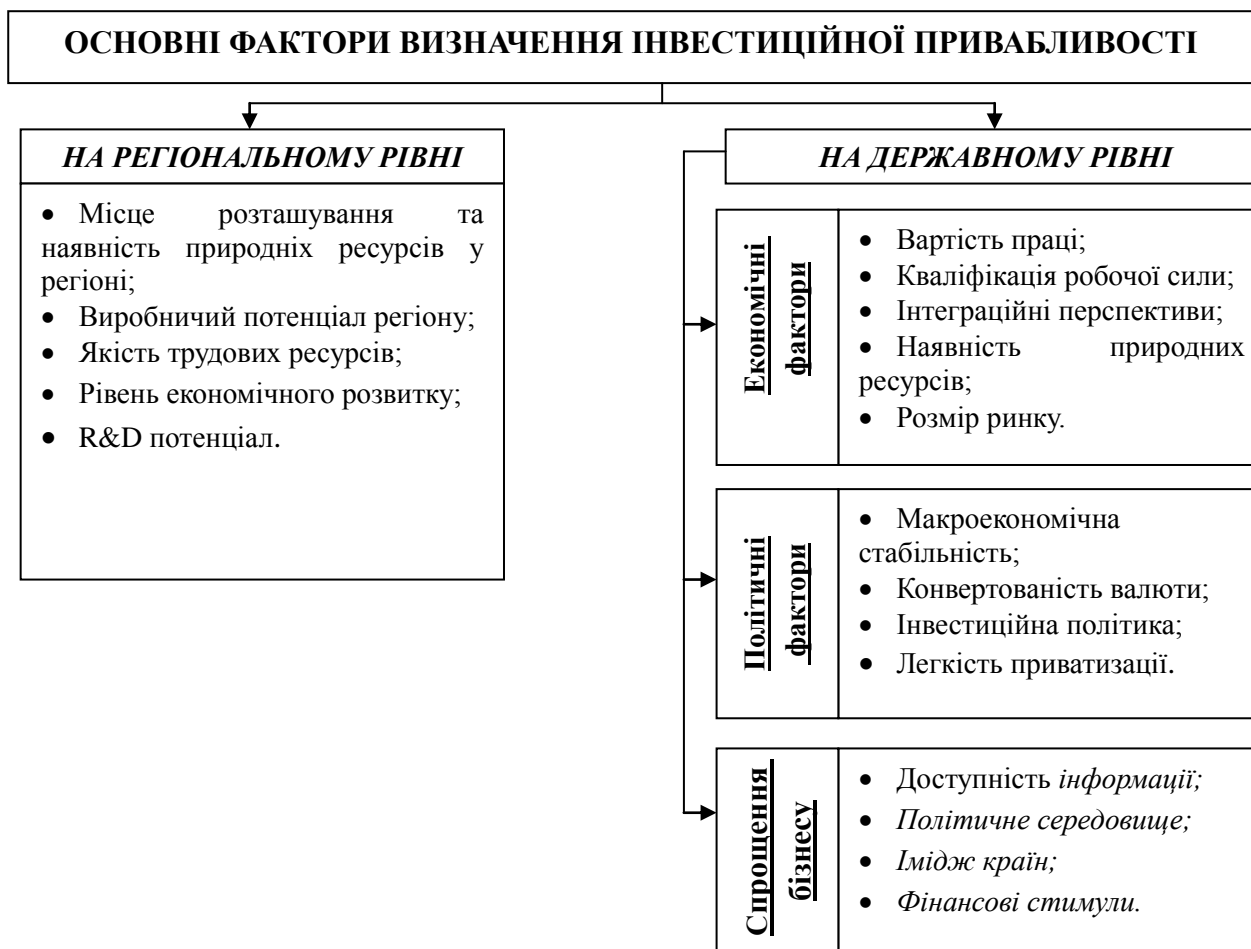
ОСНОВНІ ФАКТОРИ ВИЗНАЧЕННЯ ІНВЕСТИЦІЙНОЇ ПРИВАБЛИВОСТІ

НА РЕГІОНАЛЬНОМУ РІВНІ

• Місце розташування та наявність природніх ресурсів у регіоні;
• Виробничий потенціал регіону;
• Якість трудових ресурсів;
• Рівень економічного розвитку;
• R&D потенціал.

НА ДЕРЖАВНОМУ РІВНІ

Економічні фактори

• Вартість праці;
• Кваліфікація робочої сили;
• Інтеграційні перспективи;
• Наявність природних ресурсів;
• Розмір ринку.

Політичні фактори

• Макроекономічна стабільність;
• Конвертованість валюти;
• Інвестиційна політика;
• Легкість приватизації.

Спрощення бізнесу

• Доступність інформації;
• Політичне середовище;
• Імідж країн;
• Фінансові стимули.